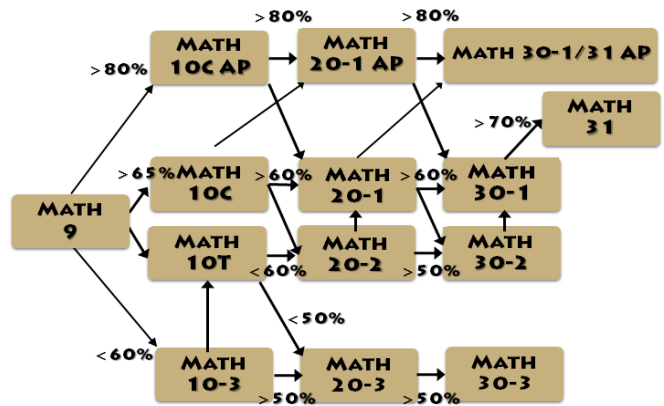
>80%

>80%

MATH 10C AP

MATH 20-1 AP

MATH 30-1/31 AP

>80%

>70%

MATH 31

>65%

MATH 10C

>60%

MATH 20-1

>60%

MATH 30-1

MATH 9

MATH 10T

<60%

MATH 20-2

>50%

MATH 30-2

<50%

<60%

MATH 10-3

>50%

MATH 20-3

>50%

MATH 30-3